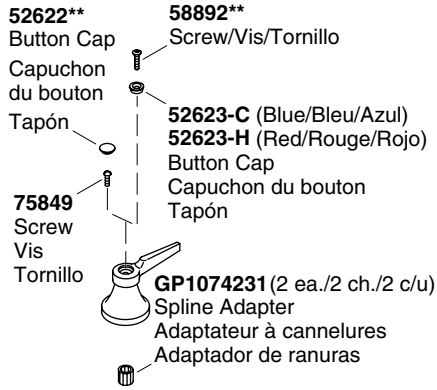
52622**
Button Cap
Capuchon du bouton
Tapón

58892**
Screw/Vis/Tornillo

52623-C (Blue/Bleu/Azul)
52623-H (Red/Rouge/Rojo)
Button Cap
Capuchon du bouton
Tapón

75849
Screw
Vis
Tornillo

GP1074231 (2 ea./2 ch./2 c/u)
Spline Adapter
Adaptateur à cannelures
Adaptador de ranuras